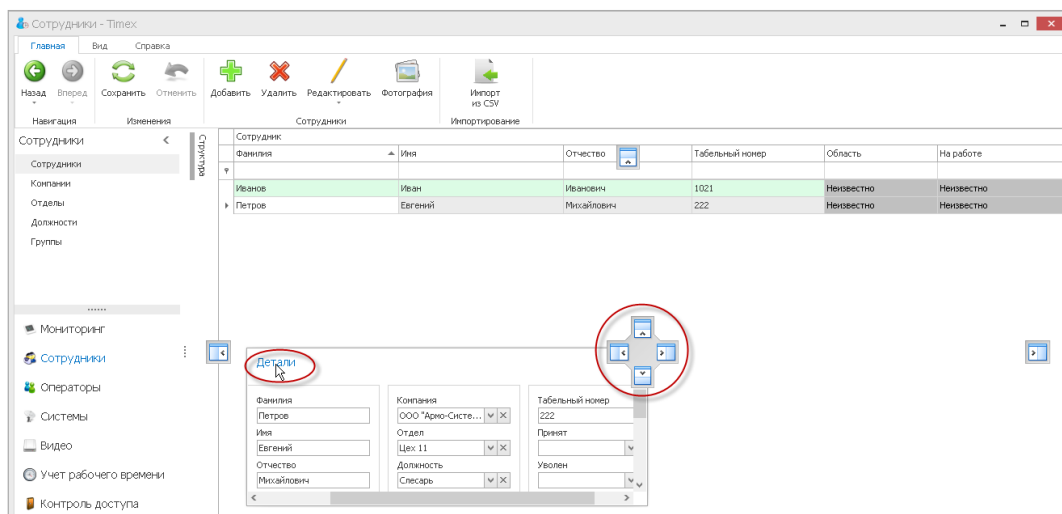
Сотрудники - Timex

Главная Вид Справка

Назад Вперед Сохранить Отменить Добавить Удалить Редактировать Фотография Импорт из CSV

Навигация Изменения Сотрудники Импортирование

Сотрудники

Сотрудники
Компании
Отделы
Должности
Группы

Структура

Мониторинг
Сотрудники
Операторы
Системы
Видео
Учет рабочего времени
Контроль доступа

Сотрудник

| Фамилия | Имя | Отчество | Табельный номер | Область | На работе |
|---|---|---|---|---|---|
| Иванов | Иван | Иванович | 1021 | Неизвестно | Неизвестно |
| Петров | Евгений | Михайлович | 222 | Неизвестно | Неизвестно |

Детали

Фамилия
Петров
Имя
Евгений
Отчество
Михайлович

Компания
ООО "Армо-Систе...
Отдел
Цех 11
Должность
Слесарь

Табельный номер
222
Принят
Уволен